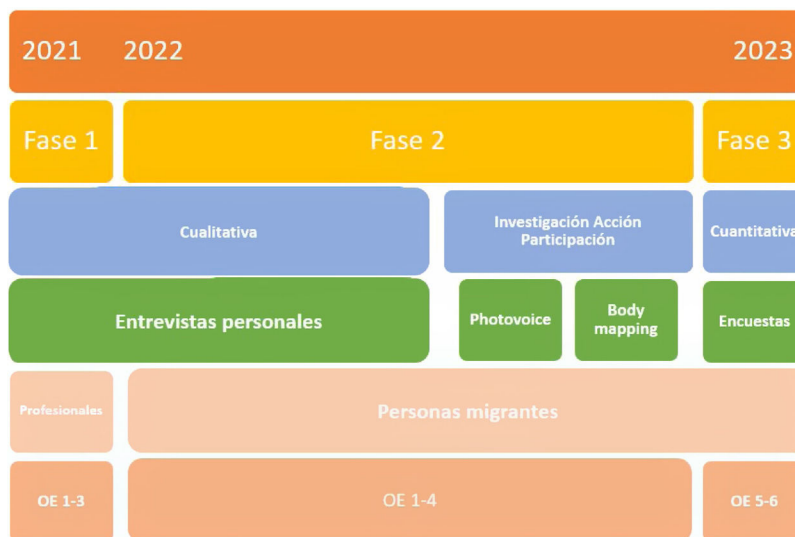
2021 2022 2023

Fase 1 Fase 2 Fase 3

Cualitativa

Investigación Acción Participación

Cuantitativa

Entrevistas personales

Photovoice

Body mapping

Encuestas

Profesionales

Personas migrantes

OE 1-3

OE 1-4

OE 5-6